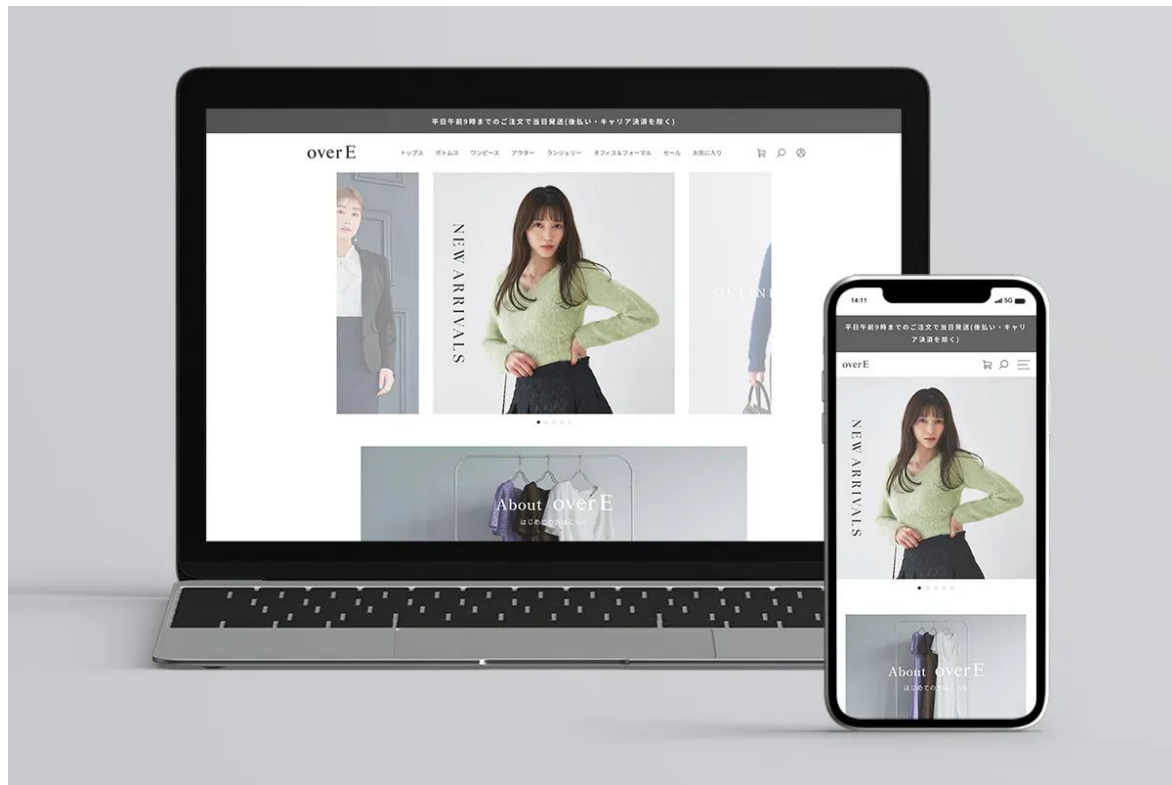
平日午前9時までのご注文で当日発送(後払い・キャリア決済を除く)

overE

トップス　ボトムス　ワンピース　アウター　ランジェリー　オフィス&フォーマル　セール　お気に入り

NEW ARRIVALS

ONLIN

About overE

はじめての方はこちら

14:11

5G

平日午前9時までのご注文で当日発送(後払い・キャリア決済を除く)

overE

NEW ARRIVALS

About overE

はじめての方はこちら